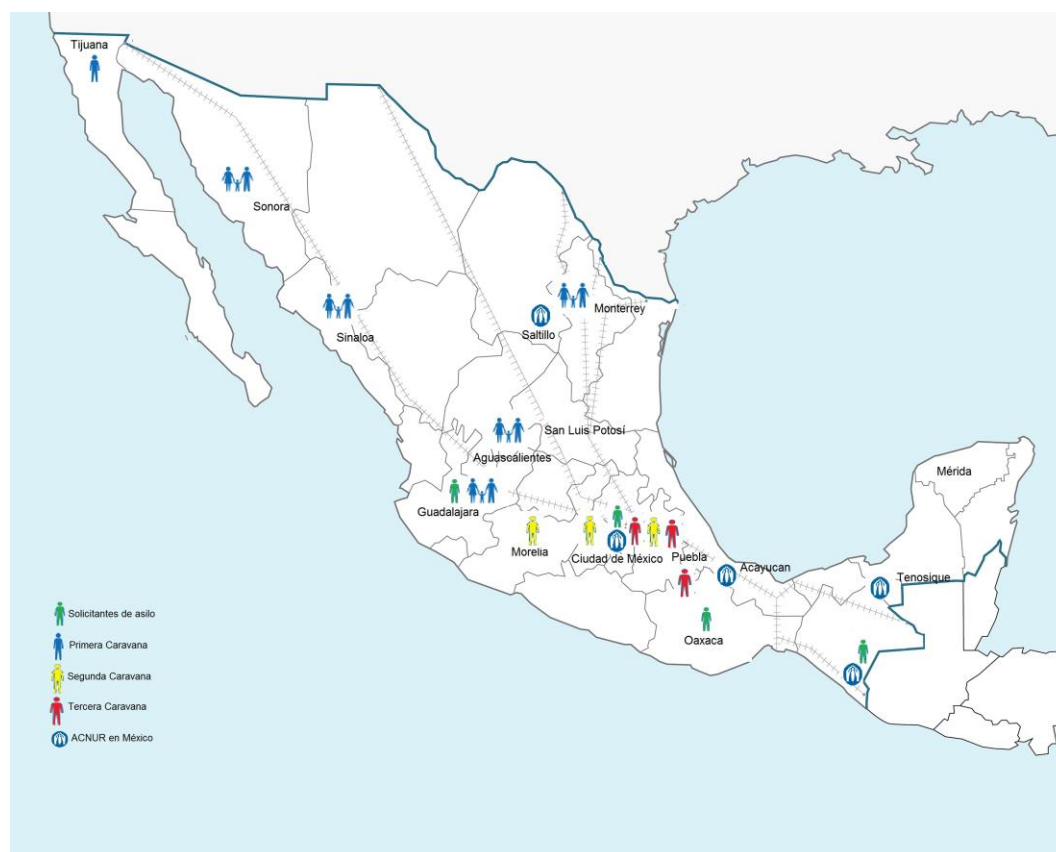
Tijuana

Sonora

Sinaloa

Saltillo

Monterrey

San Luis Potosí

Aguascalientes

Guadalajara

Morelia

Ciudad de México

Puebla

Acayucan

Mérida

Tenosique

Oaxaca

Solicitantes de asilo

Primera Caravana

Segunda Caravana

Tercera Caravana

ACNUR en México